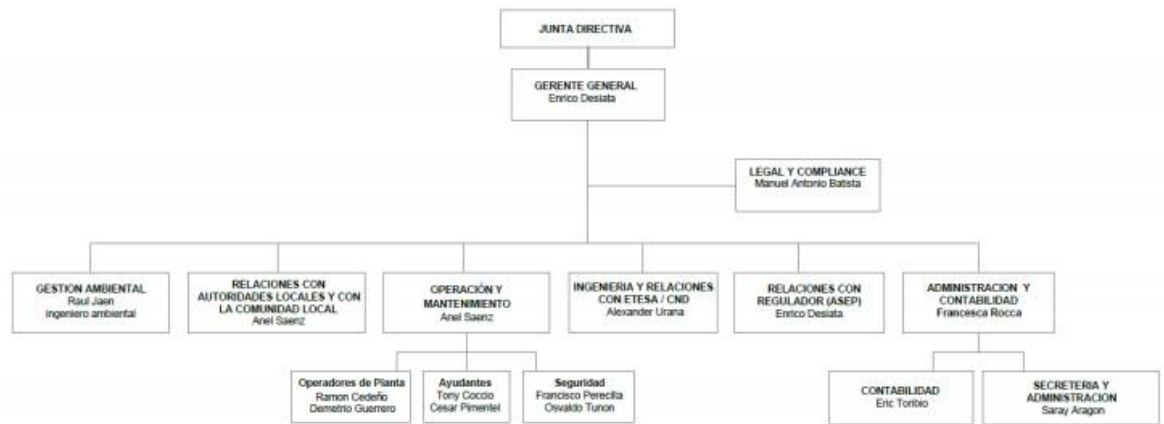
JUNTA DIRECTIVA

GERENTE GENERAL
Enrico Desiata

LEGAL Y COMPLIANCE
Manuel Antonio Batista

GESTION AMBIENTAL
Raul Jaen
Ingeniero ambiental

RELACIONES CON AUTORIDADES LOCALES Y CON LA COMUNIDAD LOCAL
Anel Saenz

OPERACIÓN Y MANTENIMIENTO
Anel Saenz

INGENIERIA Y RELACIONES CON ETESA / CND
Alexander Urana

RELACIONES CON REGULADOR (ASEP)
Enrico Desiata

ADMINISTRACION Y CONTABILIDAD
Francesca Rocca

Operadores de Planta
Ramon Cedeño
Demetrio Guerrero

Ayudantes
Tony Coccio
Cesar Pimentel

Seguridad
Francisco Perecilla
Osvaldo Tunon

CONTABILIDAD
Eric Toribio

SECRETERIA Y ADMINISTRACION
Saray Aragon